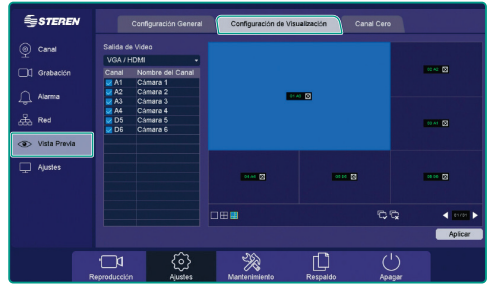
STEREN

Canal
Grabación
Alarma
Red
Vista Previa
Ajustes

Configuración General
Configuración de Visualización
Canal Cero

Salida de Video
VGA / HDMI

| Canal | Nombre del Canal |
|---|---|
| A1 | Cámara 1 |
| A2 | Cámara 2 |
| A3 | Cámara 3 |
| A4 | Cámara 4 |
| D5 | Cámara 5 |
| D6 | Cámara 6 |

01-A1
02-A2
03-A3
04-A4
05-D5
06-D6

01/01

Aplicar

Reproducción
Ajustes
Mantenimiento
Respaldo
Apagar